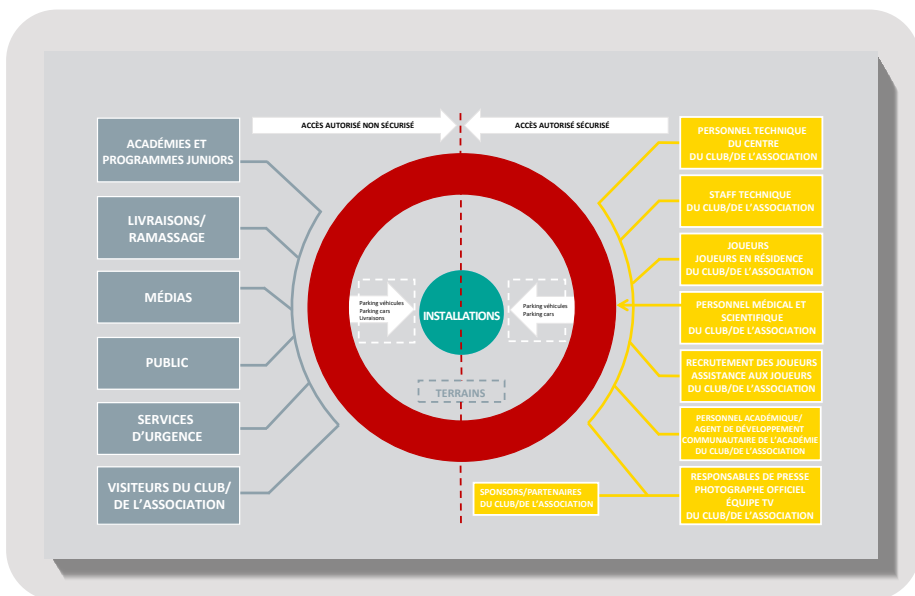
ACCÈS AUTORISÉ NON SÉCURISÉ

ACCÈS AUTORISÉ SÉCURISÉ

ACADÉMIES ET PROGRAMMES JUNIORS

LIVRAISONS/ RAMASSAGE

MÉDIAS

PUBLIC

SERVICES D'URGENCE

VISITEURS DU CLUB/ DE L'ASSOCIATION

Parking véhicules
Parking cars
Livraisons

INSTALLATIONS

Parking véhicules
Parking cars

TERRAINS

PERSONNEL TECHNIQUE DU CENTRE DU CLUB/DE L'ASSOCIATION

STAFF TECHNIQUE DU CLUB/DE L'ASSOCIATION

JOUEURS JOUEURS EN RÉSIDENCE DU CLUB/DE L'ASSOCIATION

PERSONNEL MÉDICAL ET SCIENTIFIQUE DU CLUB/DE L'ASSOCIATION

RECRUTEMENT DES JOUEURS ASSISTANCE AUX JOUEURS DU CLUB/DE L'ASSOCIATION

PERSONNEL ACADÉMIQUE/ AGENT DE DÉVELOPPEMENT COMMUNAUTAIRE DE L'ACADÉMIE DU CLUB/DE L'ASSOCIATION

SPONSORS/PARTENAIRES DU CLUB/DE L'ASSOCIATION

RESPONSABLES DE PRESSE PHOTOGRAPHE OFFICIEL ÉQUIPE TV DU CLUB/DE L'ASSOCIATION